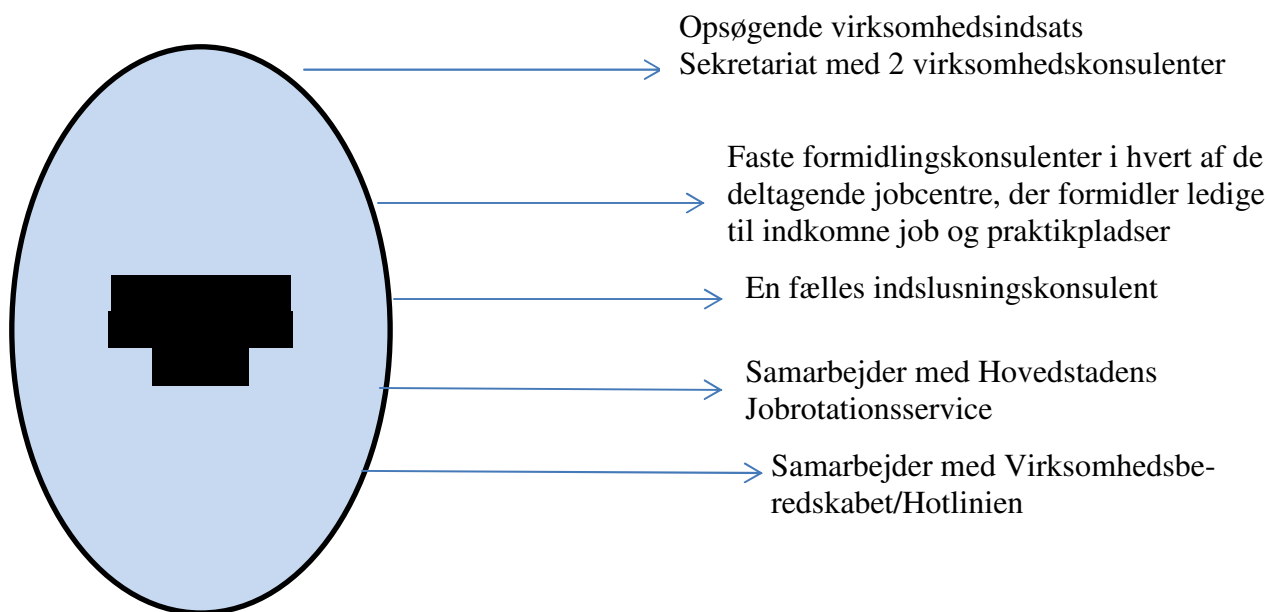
Opsøgende virksomhedsindsats
Sekretariat med 2 virksomhedskonsulenter

Faste formidlingskonsulenter i hvert af de deltagende jobcentre, der formidler ledige til indkomne job og praktikpladser

En fælles indslusningskonsulent

Samarbejder med Hovedstadens Jobrotationsservice

Samarbejder med Virksomhedsberedskabet/Hotlinien